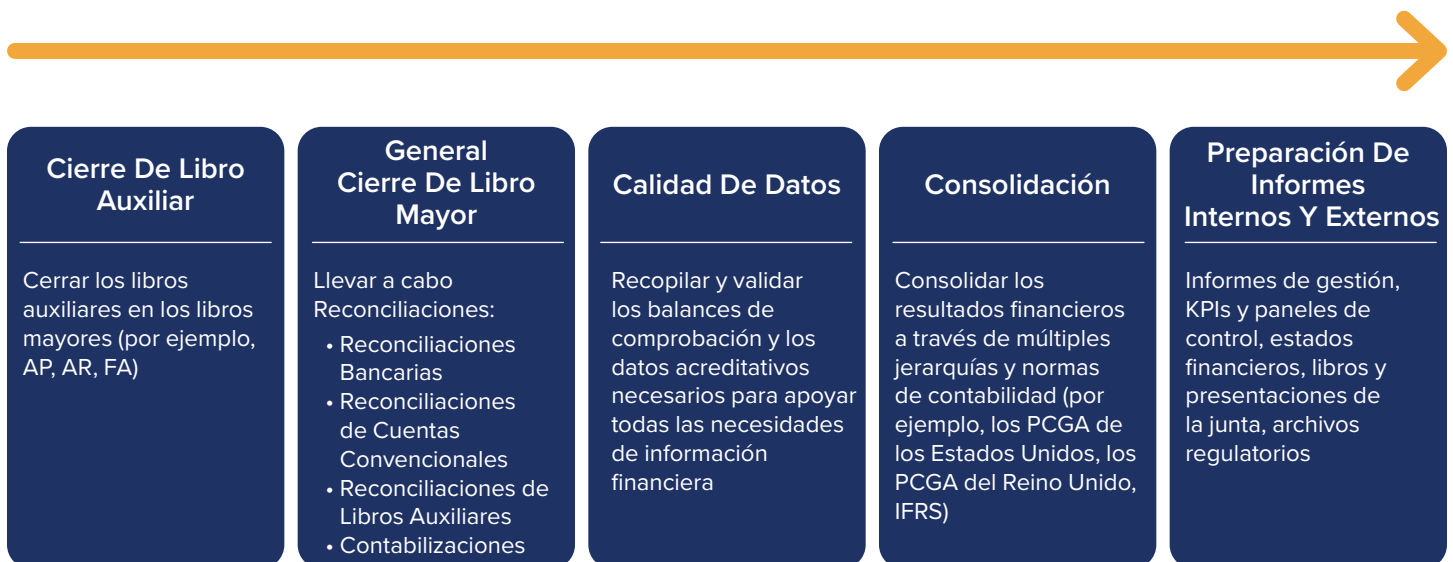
Cierre De Libro Auxiliar

Cerrar los libros auxiliares en los libros mayores (por ejemplo, AP, AR, FA)

General Cierre De Libro Mayor

Llevar a cabo Reconciliaciones:

• Reconciliaciones Bancarias
• Reconciliaciones de Cuentas Convencionales
• Reconciliaciones de Libros Auxiliares
• Contabilizaciones

Calidad De Datos

Recopilar y validar los balances de comprobación y los datos acreditativos necesarios para apoyar todas las necesidades de información financiera

Consolidación

Consolidar los resultados financieros a través de múltiples jerarquías y normas de contabilidad (por ejemplo, los PCGA de los Estados Unidos, los PCGA del Reino Unido, IFRS)

Preparación De Informes Internos Y Externos

Informes de gestión, KPIs y paneles de control, estados financieros, libros y presentaciones de la junta, archivos regulatorios